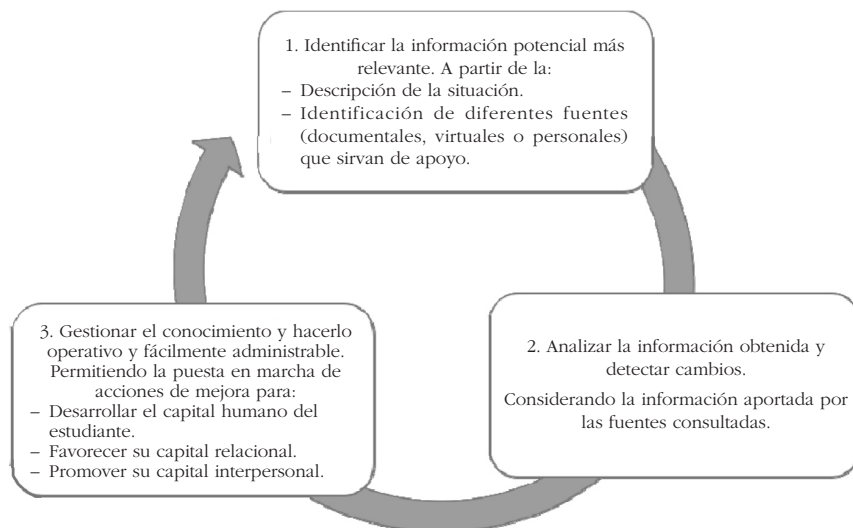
1. Identificar la información potencial más relevante. A partir de la:
– Descripción de la situación.
– Identificación de diferentes fuentes (documentales, virtuales o personales) que sirvan de apoyo.

2. Analizar la información obtenida y detectar cambios.

Considerando la información aportada por las fuentes consultadas.

3. Gestionar el conocimiento y hacerlo operativo y fácilmente administrable. Permitiendo la puesta en marcha de acciones de mejora para:
– Desarrollar el capital humano del estudiante.
– Favorecer su capital relacional.
– Promover su capital interpersonal.